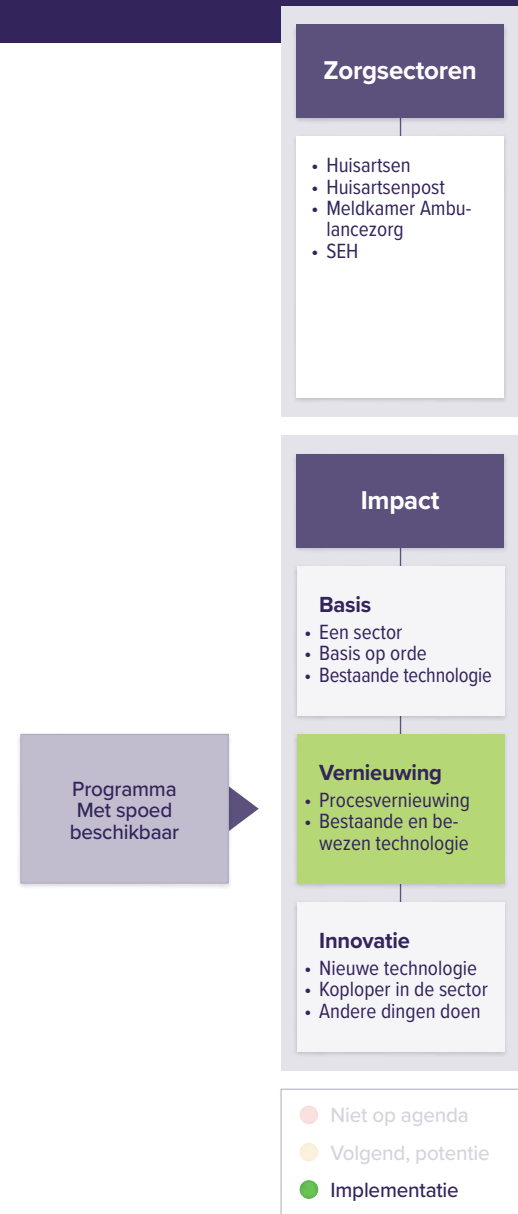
Zorgsectoren

- Huisartsen
- Huisartsenpost
- Meldkamer Ambulancezorg
- SEH

Impact

Basis
- Een sector
- Basis op orde
- Bestaande technologie

Programma Met spoed beschikbaar

Vernieuwing
- Procesvernieuwing
- Bestaande en bewezen technologie

Innovatie
- Nieuwe technologie
- Koploper in de sector
- Andere dingen doen

Niet op agenda
Volgend, potentie
Implementatie